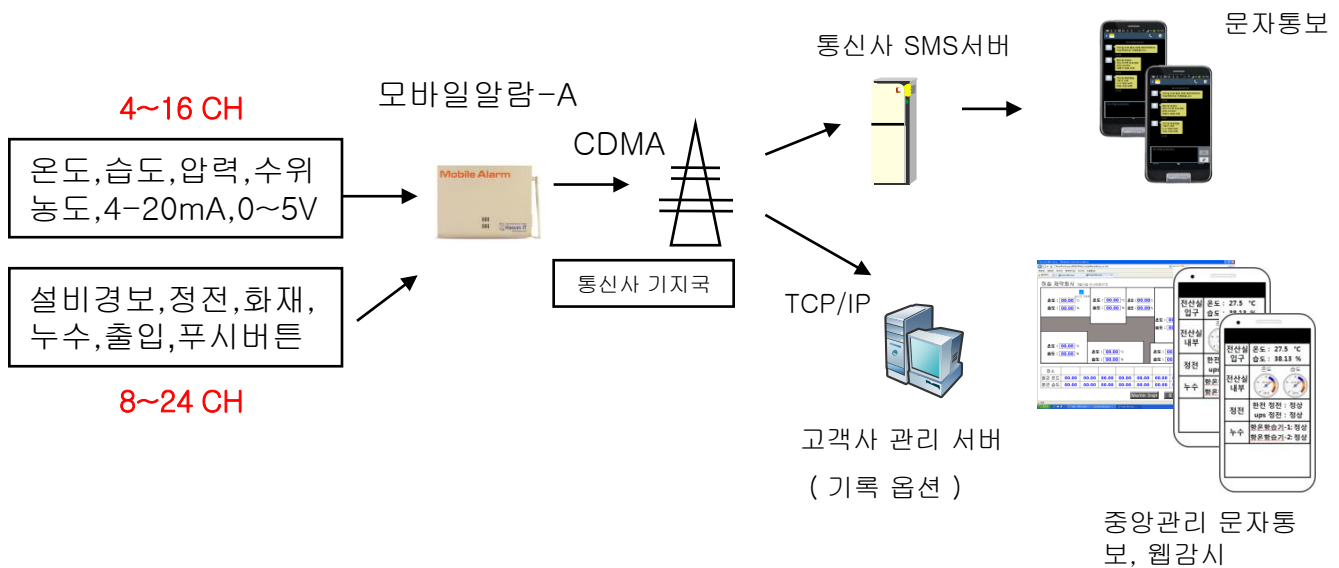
4~16 CH

온도,습도,압력,수위 농도,4-20mA,0~5V

설비경보,정전,화재, 누수,출입,푸시버튼

8~24 CH

모바일알람-A

Mobile Alarm

CDMA

통신사 기지국

통신사 SMS서버

문자통보

TCP/IP

고객사 관리 서버

( 기록 옵션 )

전산실 입구
온도 : 27.5 °C
습도 : 38.13 %

전산실 내부

정전

누수

전산실 입구
온도 : 27.5 °C
습도 : 38.13 %

전산실 내부

정전
한전 정전 : 정상
ups 정전 : 정상

누수
항온항습기-1: 정상
항온항습기-2: 정상

중앙관리 문자통보, 웹감시